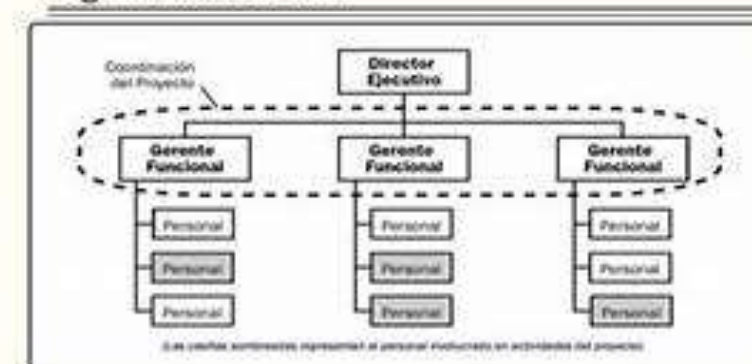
Coordinación del Proyecto

Director Ejecutivo

Gerente Funcional

Gerente Funcional

Gerente Funcional

Personal

Personal

Personal

Personal

Personal

Personal

Personal

Personal

Personal

(Las casillas sombreadas representan al personal involucrado en actividades del proyecto)